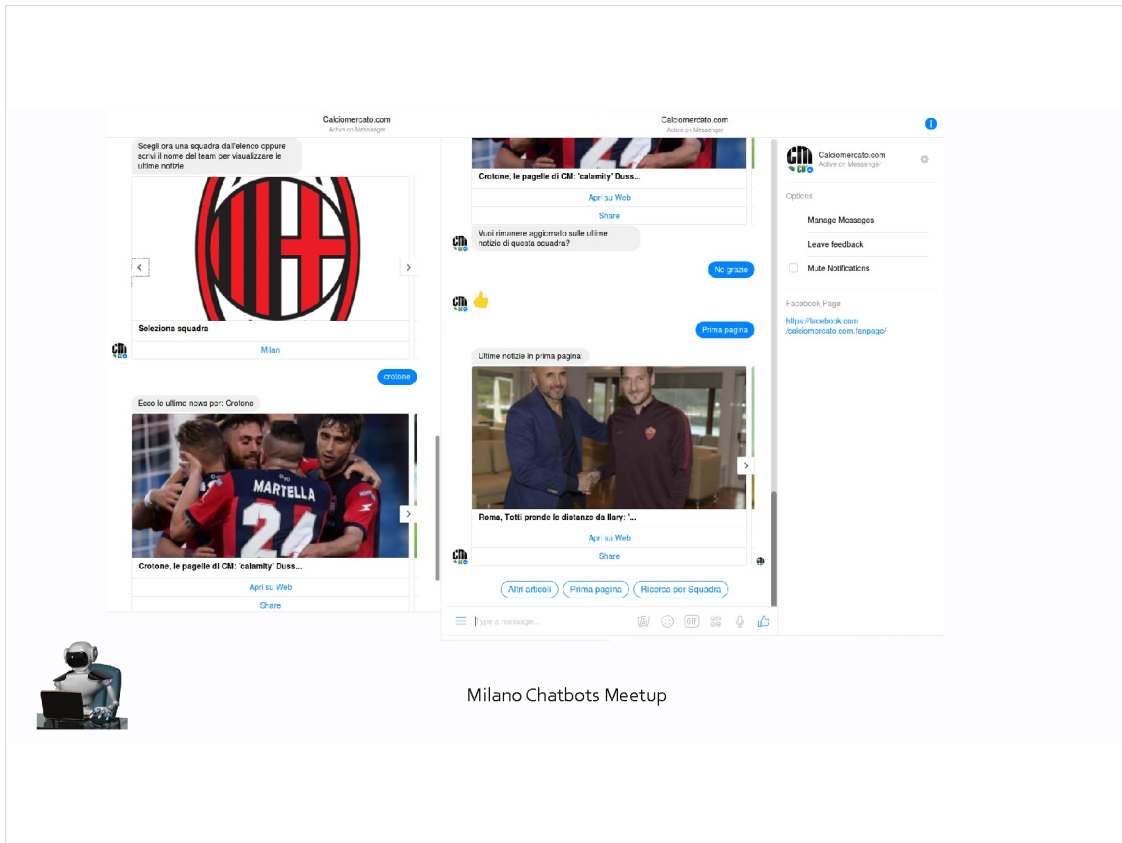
Calciomercato.com
Active on Messenger

Scegli ora una squadra dall'elenco oppure scrivi il nome del team per visualizzare le ultime notizie

Seleziona squadra

Milan

crotone

Ecco le ultime news per: Crotone

MARTELLA 24

Crotone, le pagelle di CM: 'calamity' Duss...

Apri su Web

Share

Calciomercato.com
Active on Messenger

Crotone, le pagelle di CM: 'calamity' Duss...

Apri su Web

Share

Vuoi rimanere aggiornato sulle ultime notizie di questa squadra?

No grazie

👍

Prima pagina

Ultime notizie in prima pagina:

Roma, Totti prende le distanze da Ilary: '...

Apri su Web

Share

Altri articoli

Prima pagina

Ricerca per Squadra

Type a message...

Calciomercato.com
Active on Messenger

Options

Manage Messages

Leave feedback

Mute Notifications

Facebook Page

https://facebook.com/calciomercato.com.fanpage/

Milano Chatbots Meetup